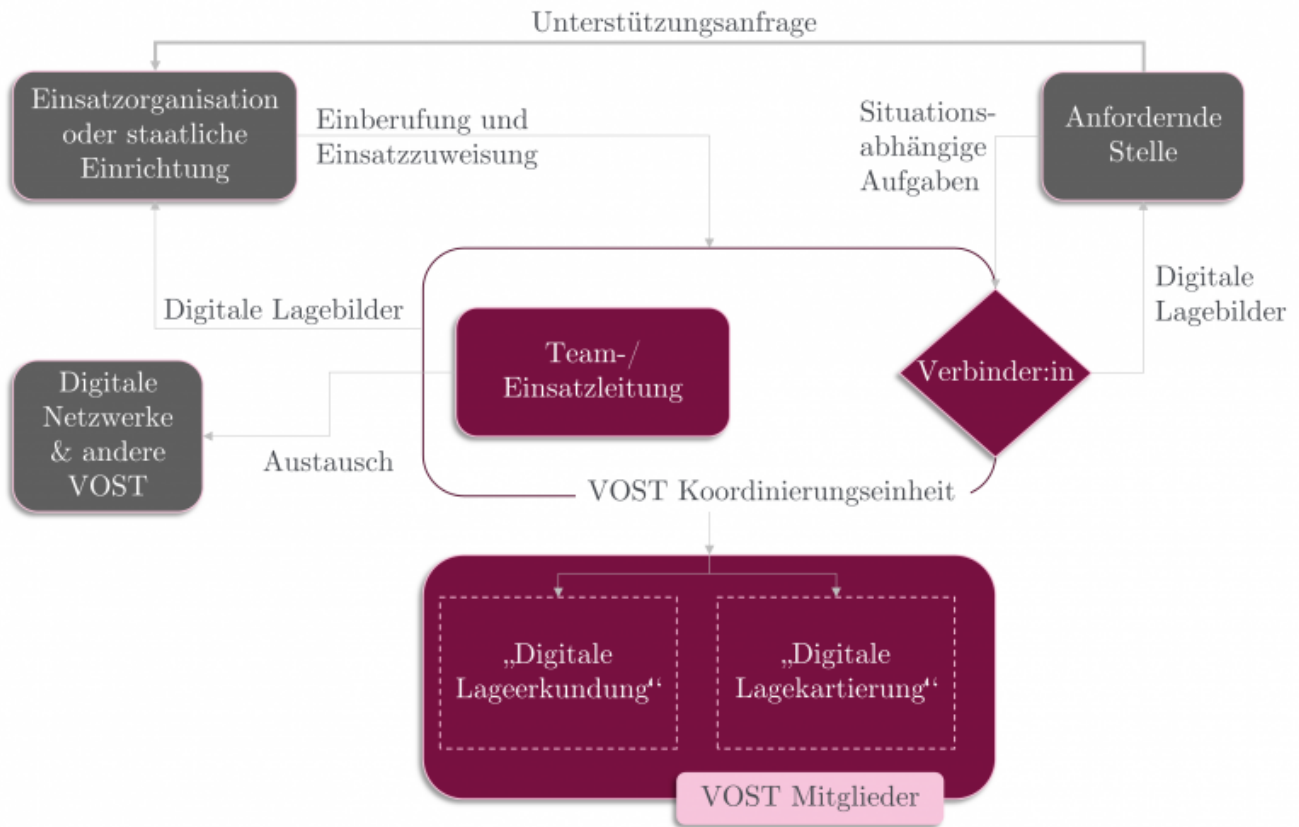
Unterstützungsanfrage

Einsatzorganisation oder staatliche Einrichtung

Einberufung und Einsatzzuweisung

Situationsabhängige Aufgaben

Anfordernde Stelle

Digitale Lagebilder

Digitale Lagebilder

Team-/ Einsatzleitung

Verbinder:in

Digitale Netzwerke & andere VOST

Austausch

VOST Koordinierungseinheit

„Digitale Lageerkundung“

„Digitale Lagekartierung“

VOST Mitglieder